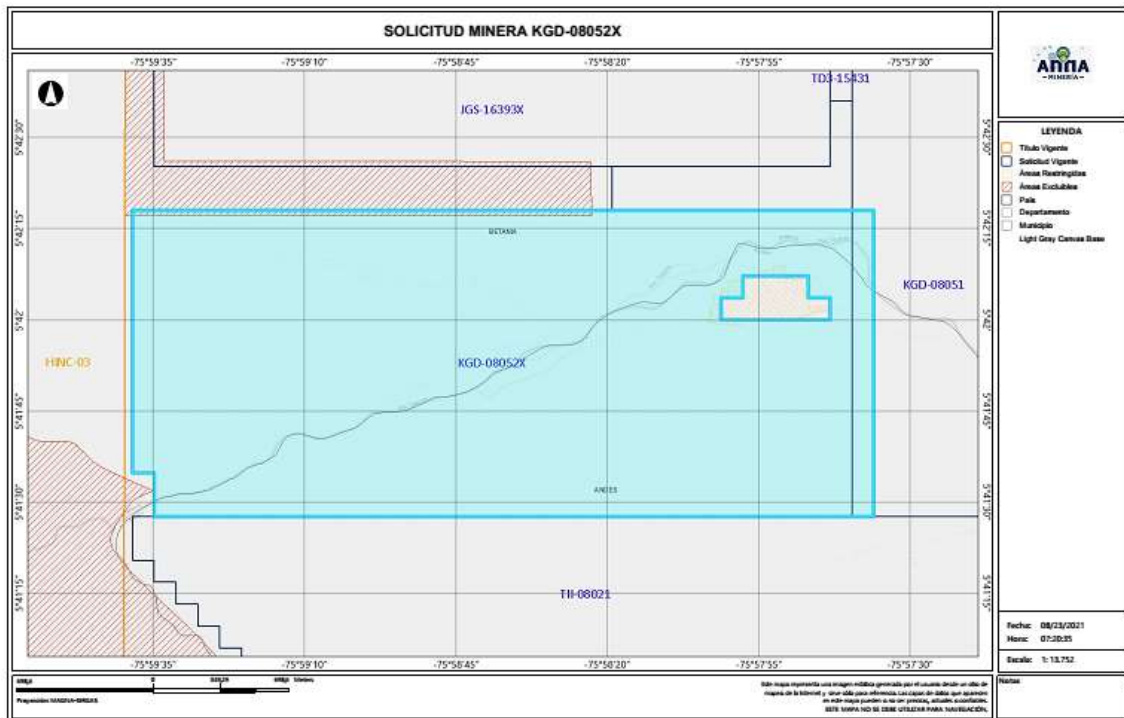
SOLICITUD MINERA KGD-08052X

-75°59'35" -75°59'10" -75°58'45" -75°58'20" -75°57'55" -75°57'30"

TD3-15431

JGS-16393X

5°42'30"

5°42'15"

BETANIA

KGD-08051

5°42'

HINC-03

KGD-08052X

5°41'45"

ANDES

5°41'30"

TII-08021

5°41'15"

-75°59'35" -75°59'10" -75°58'45" -75°58'20" -75°57'55" -75°57'30"

ANNA MINERÍA

LEYENDA
Titulo Vigente
Solicitud Vigente
Areas Restringidas
Areas Excluibles
País
Departamento
Municipio
Light Gray Canvas Base

Fecha: 08/23/2021
Hora: 07:20:35

Escala: 1: 13.752

Notas

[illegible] 0 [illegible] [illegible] Metros

Proyección: MAGNA-SIRGAS

Este mapa representa una imagen gráfica generada por el usuario desde un sitio de mapas de la Internet y sirve sólo para referencia. Las capas de datos que aparecen en este mapa pueden o no ser precisas, actuales o confiables. ESTE MAPA NO SE DEBE UTILIZAR PARA NAVEGACIÓN.